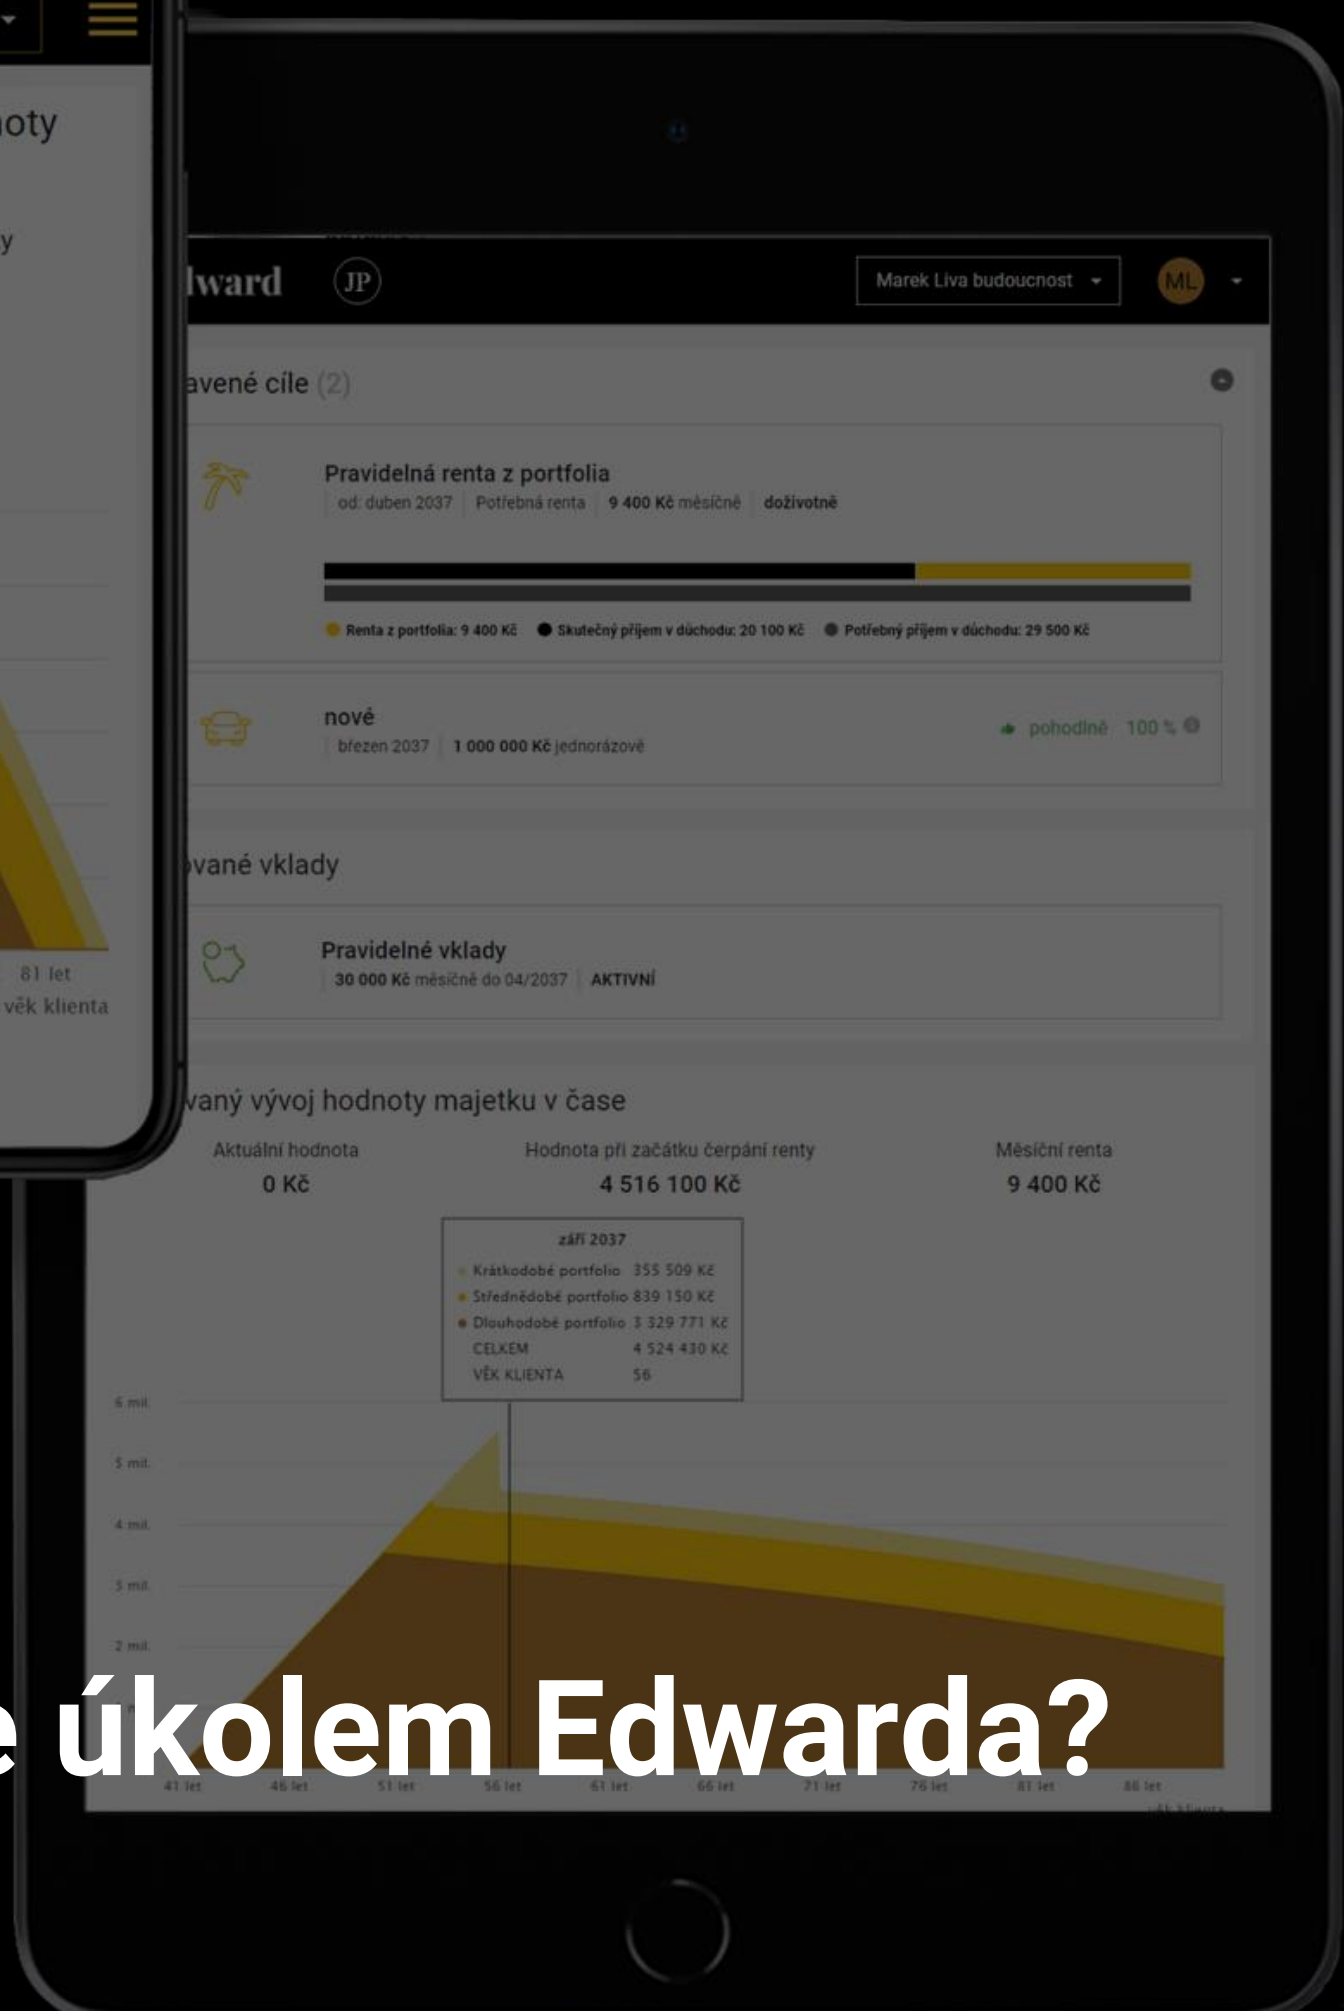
oty

y

81 let
věk klienta

lward JP

Marek Liva budoucnost

ML

avené cíle (2)

Pravidelná renta z portfolia
od: duben 2037 | Potřebná renta | 9 400 Kč měsíčně | doživotně

Renta z portfolia: 9 400 Kč ● Skutečný příjem v důchodu: 20 100 Kč ● Potřebný příjem v důchodu: 29 500 Kč

nové
březen 2037 | 1 000 000 Kč jednorázově

pohodlně 100 %

vané vklady

Pravidelné vklady
30 000 Kč měsíčně do 04/2037 | AKTIVNÍ

vaný vývoj hodnoty majetku v čase

Aktuální hodnota
0 Kč

Hodnota při začátku čerpání renty
4 516 100 Kč

Měsíční renta
9 400 Kč

září 2037
Krátkodobé portfolio 355 509 Kč
Střednědobé portfolio 839 150 Kč
Dlouhodobé portfolio 3 329 771 Kč
CELKEM 4 524 430 Kč
VĚK KLIENTA 56

6 mil.
5 mil.
4 mil.
3 mil.
2 mil.

41 let 46 let 51 let 56 let 61 let 66 let 71 let 76 let 81 let 86 let

e úkolem Edwarda?